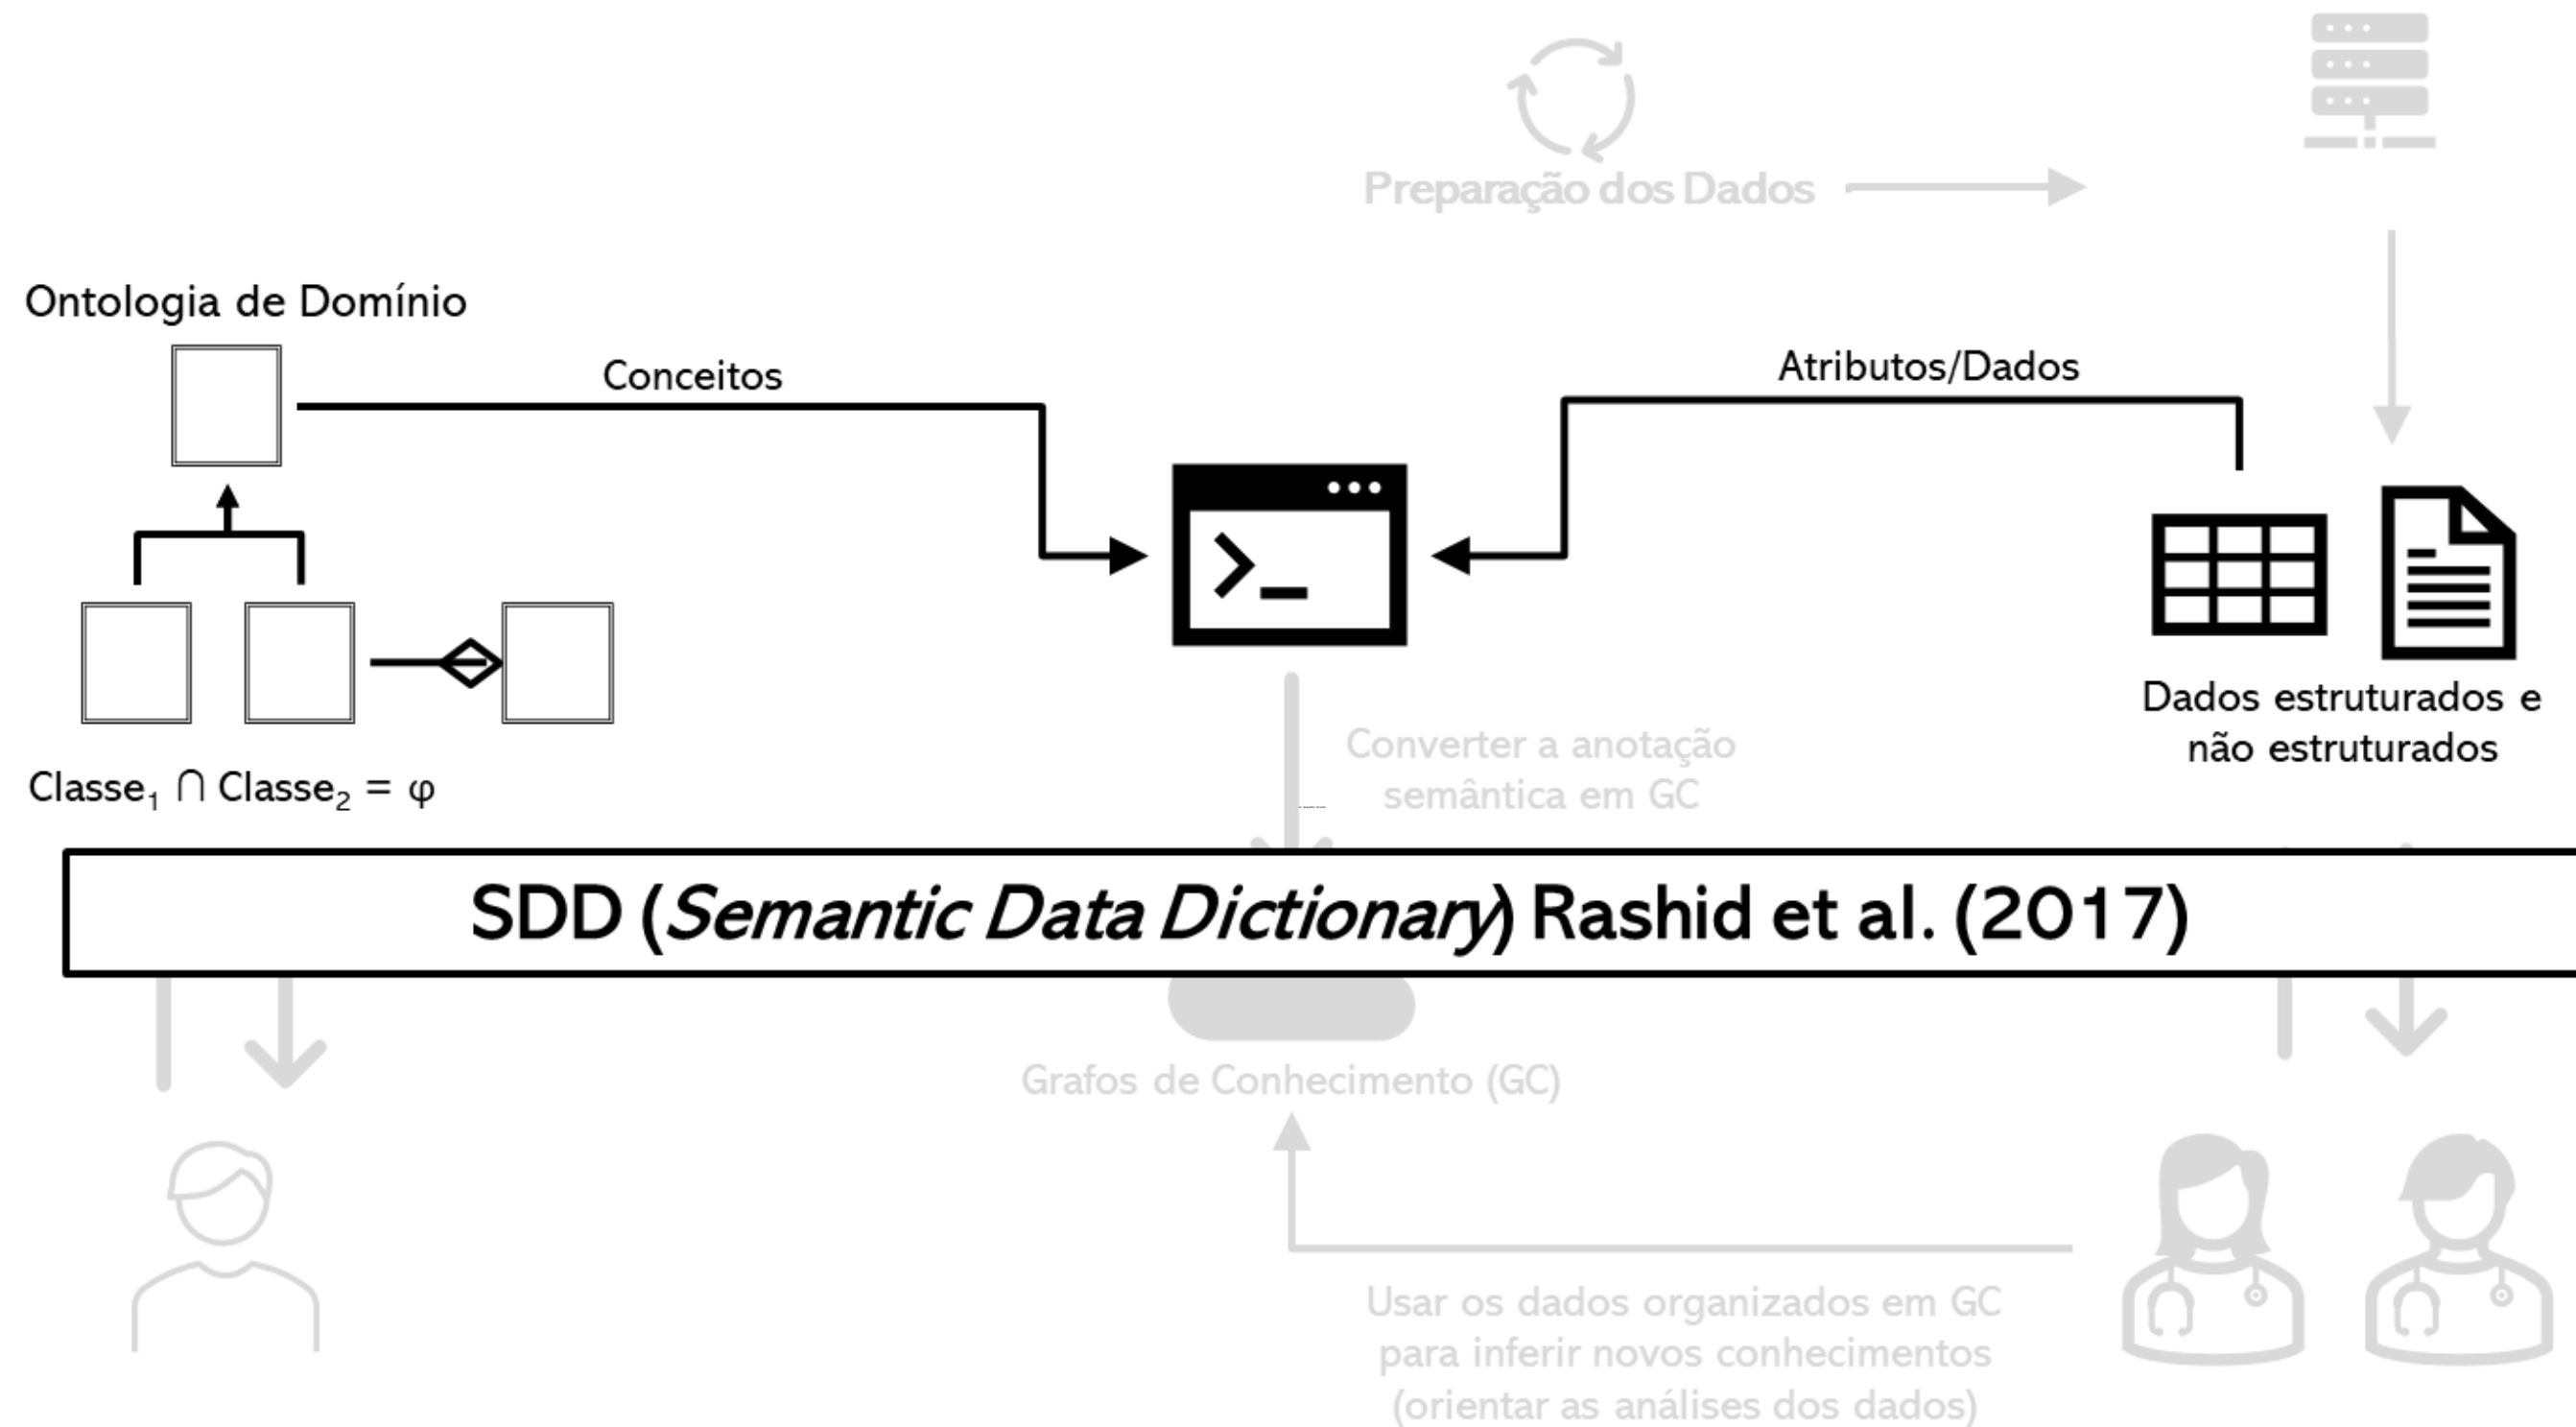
Preparação dos Dados

Ontologia de Domínio

Conceitos

Atributos/Dados

$Classe_1 \cap Classe_2 = \varphi$

Dados estruturados e não estruturados

Converter a anotação semântica em GC

SDD (*Semantic Data Dictionary*) Rashid et al. (2017)

Grafos de Conhecimento (GC)

Usar os dados organizados em GC para inferir novos conhecimentos (orientar as análises dos dados)